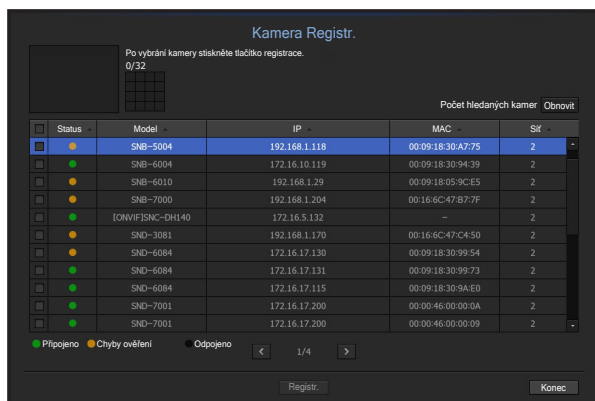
Kamera Registr.

Po vybrání kamery stiskněte tlačítko registrace.
0/32

Počet hledaných kamer Obnovit

| | Status | Model | IP | MAC | Síť |
|---|---|---|---|---|---|
| | | SNB-5004 | 192.168.1.118 | 00:09:18:30:A7:75 | 2 |
| | | SNB-6004 | 172.16.10.119 | 00:09:18:30:94:39 | 2 |
| | | SNB-6010 | 192.168.1.29 | 00:09:18:05:9C:E5 | 2 |
| | | SNB-7000 | 192.168.1.204 | 00:16:6C:47:B7:7F | 2 |
| | | [ONVIF]SNC-DH140 | 172.16.5.132 | – | 2 |
| | | SND-3081 | 192.168.1.170 | 00:16:6C:47:C4:50 | 2 |
| | | SND-6084 | 172.16.17.130 | 00:09:18:30:99:54 | 2 |
| | | SND-6084 | 172.16.17.131 | 00:09:18:30:99:73 | 2 |
| | | SND-6084 | 172.16.17.115 | 00:09:18:30:9A:E0 | 2 |
| | | SND-7001 | 172.16.17.200 | 00:00:46:00:00:0A | 2 |
| | | SND-7001 | 172.16.17.200 | 00:00:46:00:00:09 | 2 |

Připojeno Chyby ověření Odpojeno

1/4

Registr. Konec